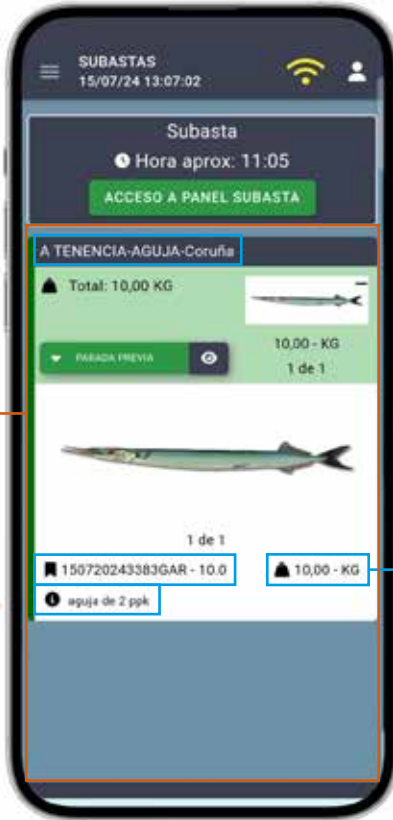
SUBASTAS
15/07/24 13:07:02

Subasta
Hora aprox: 11:05
ACCESO A PANEL SUBASTA

A TENENCIA-AGUJA-Coruña

Total: 10,00 KG

10,00 - KG
1 de 1

PARADA PREVIA

1 de 1

150720243383GAR - 10.0

10,00 - KG

aguja de 2 ppk